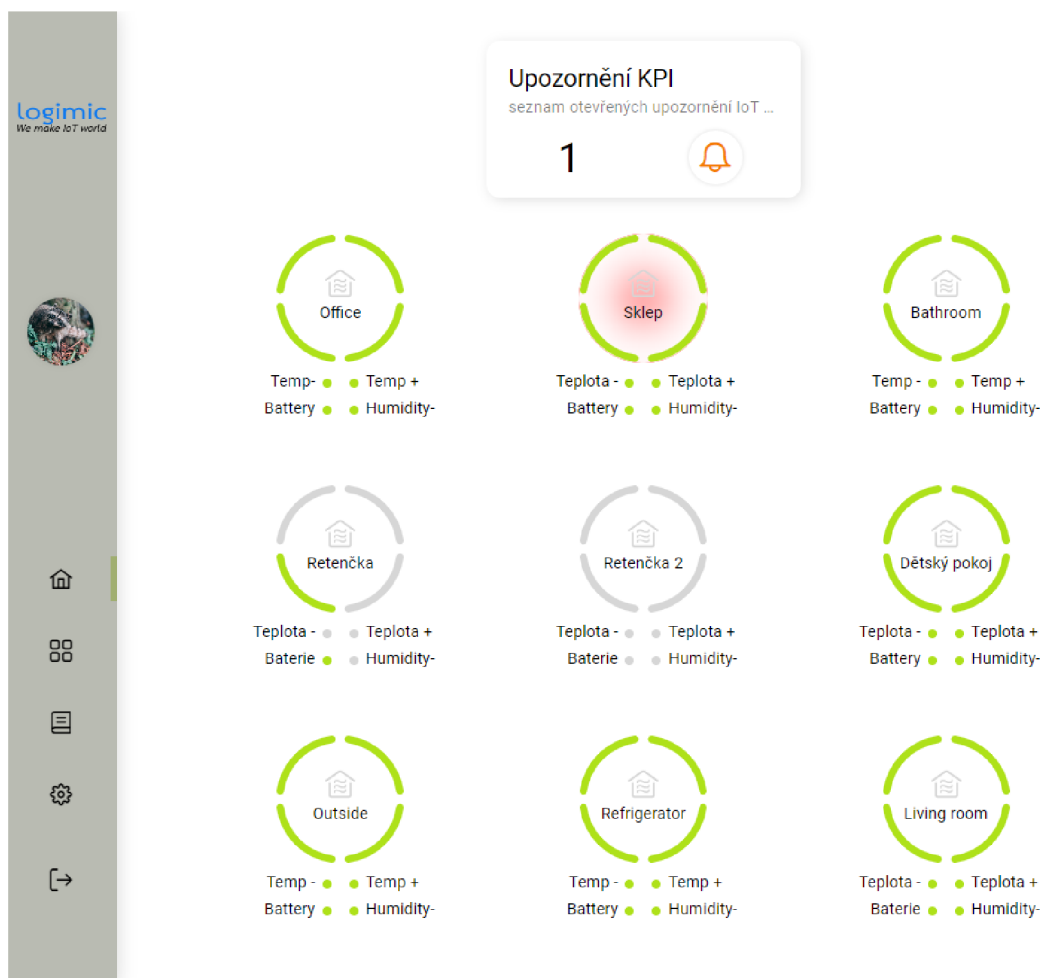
logimic
We make IoT world

Upozornění KPI
seznam otevřených upozornění IoT ...
1

Office
Temp- Temp +
Battery Humidity-

Sklep
Teplota - Teplota +
Battery Humidity-

Bathroom
Temp - Temp +
Battery Humidity-

Retenčka
Teplota - Teplota +
Baterie Humidity-

Retenčka 2
Teplota - Teplota +
Baterie Humidity-

Dětský pokoj
Teplota - Teplota +
Battery Humidity-

Outside
Temp - Temp +
Battery Humidity-

Refrigerator
Temp - Temp +
Battery Humidity-

Living room
Teplota - Teplota +
Baterie Humidity-